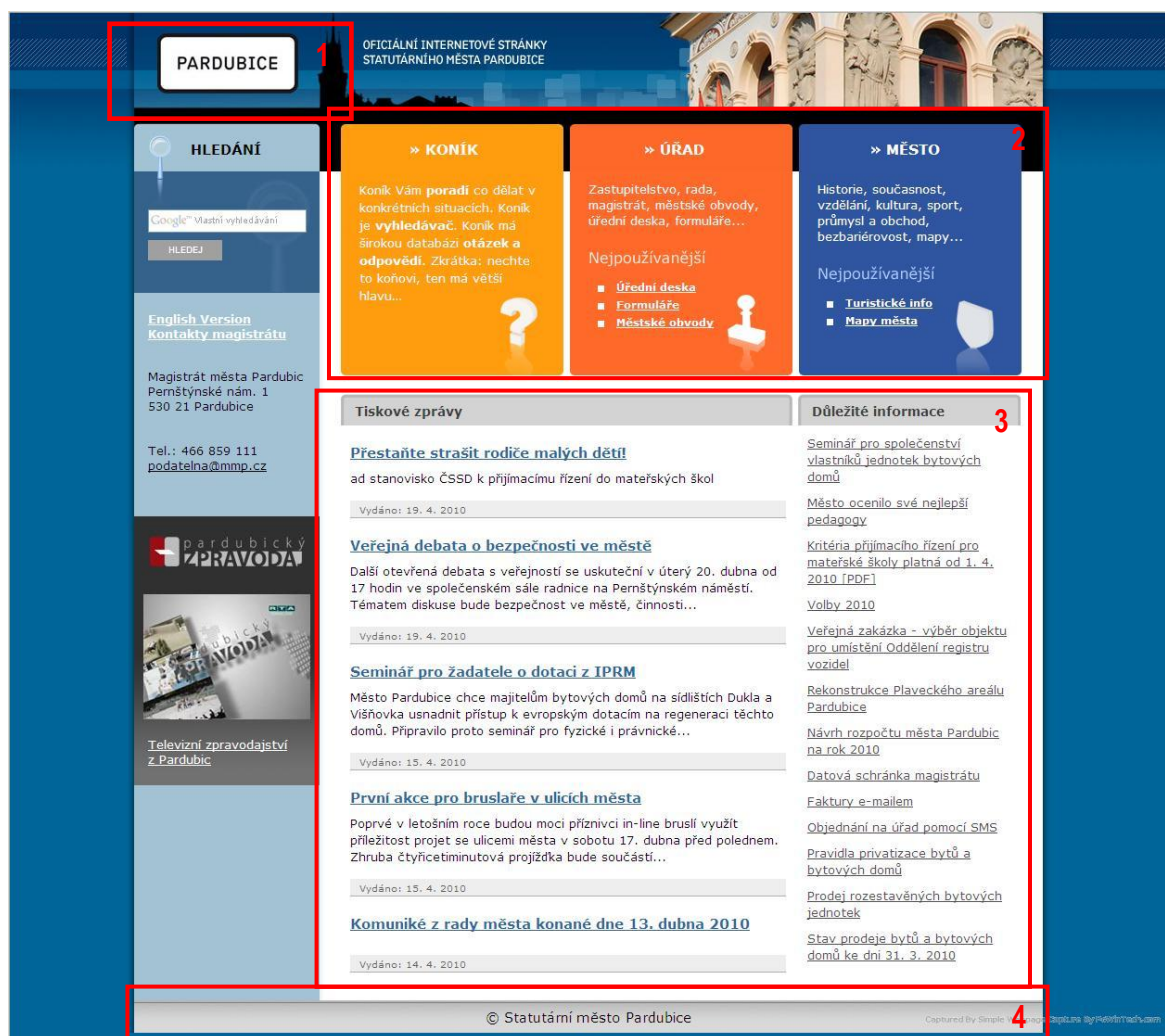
PARDUBICE

1

OFICIÁLNÍ INTERNETOVÉ STRÁNKY STATUTÁRNÍHO MĚSTA PARDUBICE

HLEDÁNÍ

Google™ Vlastní vyhledávání

HLEDEJ

English Version
Kontakty magistrátu

Magistrát města Pardubic
Pernštýnské nám. 1
530 21 Pardubice

Tel.: 466 859 111
podatelna@mmp.cz

pardubický ZPRAVODAJ

RTA

Televizní zpravodajství z Pardubic

» KONÍK

Koník Vám poradí co dělat v konkrétních situacích. Koník je vyhledávač. Koník má širokou databázi otázek a odpovědí. Zkrátka: nechte to koňovi, ten má větší hlavu...

» ÚŘAD

Zastupitelstvo, rada, magistrát, městské obvody, úřední deska, formuláře...

Nejpoužívanější

- Úřední deska
- Formuláře
- Městské obvody

» MĚSTO

Historie, současnost, vzdělání, kultura, sport, průmysl a obchod, bezbariérovost, mapy...

Nejpoužívanější

- Turistické info
- Mapy města

2

Tiskové zprávy

Přestaňte strašit rodiče malých dětí!
ad stanovisko ČSSD k přijímacímu řízení do mateřských škol

Vydáno: 19. 4. 2010

Veřejná debata o bezpečnosti ve městě
Další otevřená debata s veřejností se uskuteční v úterý 20. dubna od 17 hodin ve společenském sále radnice na Pernštýnském náměstí. Tématem diskuse bude bezpečnost ve městě, činnosti...

Vydáno: 19. 4. 2010

Seminář pro žadatele o dotaci z IPRM
Město Pardubice chce majitelům bytových domů na sídlištích Dukla a Višňovka usnadnit přístup k evropským dotacím na regeneraci těchto domů. Připravilo proto seminář pro fyzické i právnické...

Vydáno: 15. 4. 2010

První akce pro bruslaře v ulicích města
Poprvé v letošním roce budou moci příznivci in-line bruslí využít příležitost projet se ulicemi města v sobotu 17. dubna před polednem. Zhruba čtyřicetiminutová projížďka bude součástí...

Vydáno: 15. 4. 2010

Komuniké z rady města konané dne 13. dubna 2010

Vydáno: 14. 4. 2010

Důležité informace

3

Seminář pro společenství vlastníků jednotek bytových domů

Město ocenilo své nejlepší pedagogy

Kritéria přijímacího řízení pro mateřské školy platná od 1. 4. 2010 [PDF]

Volby 2010

Veřejná zakázka - výběr objektu pro umístění Oddělení registru vozidel

Rekonstrukce Plaveckého areálu Pardubice

Návrh rozpočtu města Pardubic na rok 2010

Datová schránka magistrátu

Faktury e-mailem

Objednání na úřad pomocí SMS

Pravidla privatizace bytů a bytových domů

Prodej rozestavěných bytových jednotek

Stav prodeje bytů a bytových domů ke dni 31. 3. 2010

© Statutární město Pardubice

Captured By Simple Webpage Capture By PeWinTech.com

4